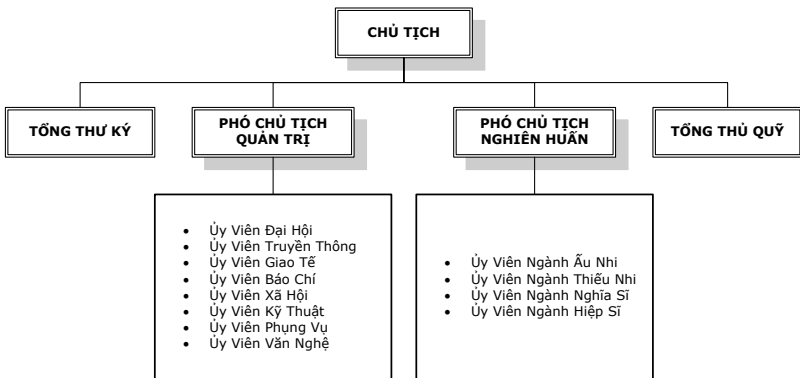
CHỦ TỊCH

TỔNG THƯ KÝ

PHÓ CHỦ TỊCH QUẢN TRỊ

PHÓ CHỦ TỊCH NGHIÊN HUẤN

TỔNG THỦ QUỸ

- Ủy Viên Đại Hội
- Ủy Viên Truyền Thông
- Ủy Viên Giao Tế
- Ủy Viên Báo Chí
- Ủy Viên Xã Hội
- Ủy Viên Kỹ Thuật
- Ủy Viên Phụng Vụ
- Ủy Viên Văn Nghệ

- Ủy Viên Ngành Ấu Nhi
- Ủy Viên Ngành Thiếu Nhi
- Ủy Viên Ngành Nghĩa Sĩ
- Ủy Viên Ngành Hiệp Sĩ